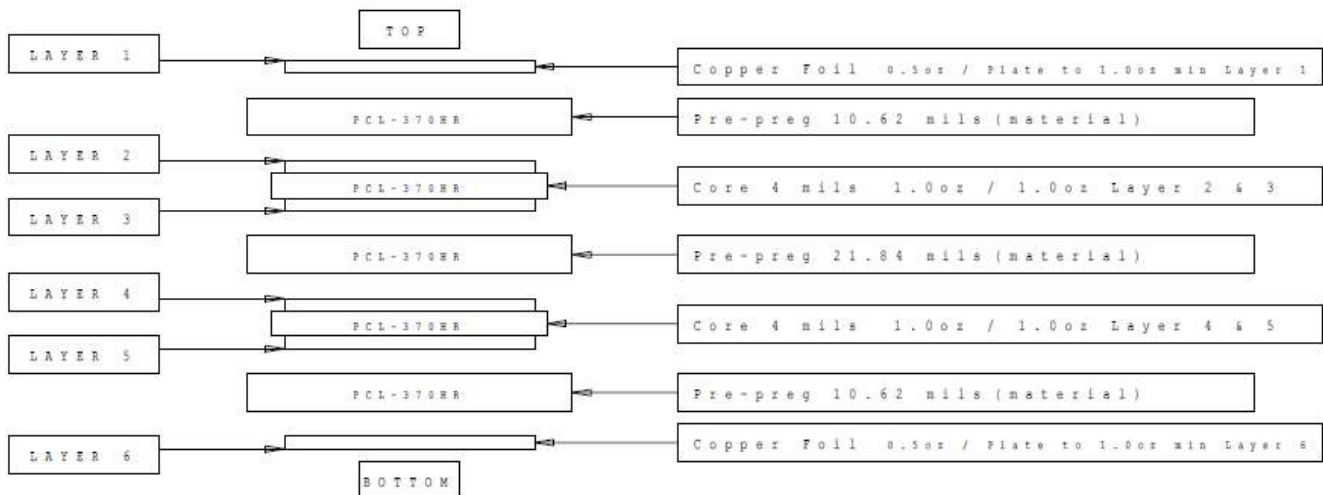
TOP

LAYER 1

Copper Foil 0.5oz / Plate to 1.0oz min Layer 1

PCL-370HR

Pre-preg 10.62 mils (material)

LAYER 2

PCL-370HR

Core 4 mils 1.0oz / 1.0oz Layer 2 & 3

LAYER 3

PCL-370HR

Pre-preg 21.84 mils (material)

LAYER 4

PCL-370HR

Core 4 mils 1.0oz / 1.0oz Layer 4 & 5

LAYER 5

PCL-370HR

Pre-preg 10.62 mils (material)

LAYER 6

Copper Foil 0.5oz / Plate to 1.0oz min Layer 6

BOTTOM